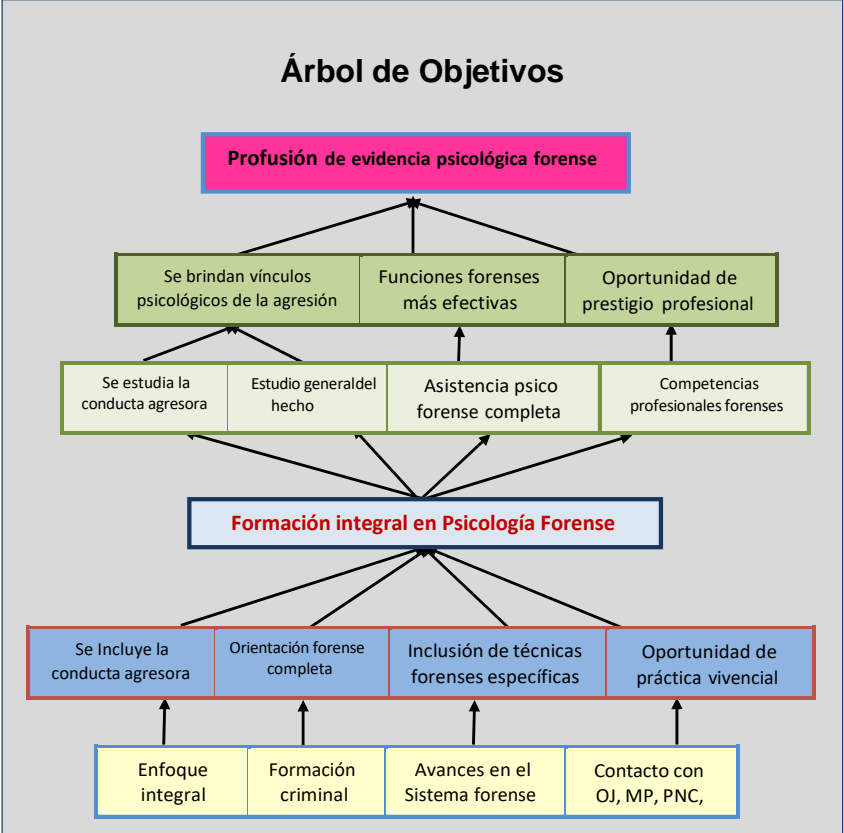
Árbol de Objetivos

Profusión de evidencia psicológica forense

Se brindan vínculos psicológicos de la agresión

Funciones forenses más efectivas

Oportunidad de prestigio profesional

Se estudia la conducta agresora

Estudio generaldel hecho

Asistencia psico forense completa

Competencias profesionales forenses

Formación integral en Psicología Forense

Se Incluye la conducta agresora

Orientación forense completa

Inclusión de técnicas forenses específicas

Oportunidad de práctica vivencial

Enfoque integral

Formación criminal

Avances en el Sistema forense

Contacto con OJ, MP, PNC,